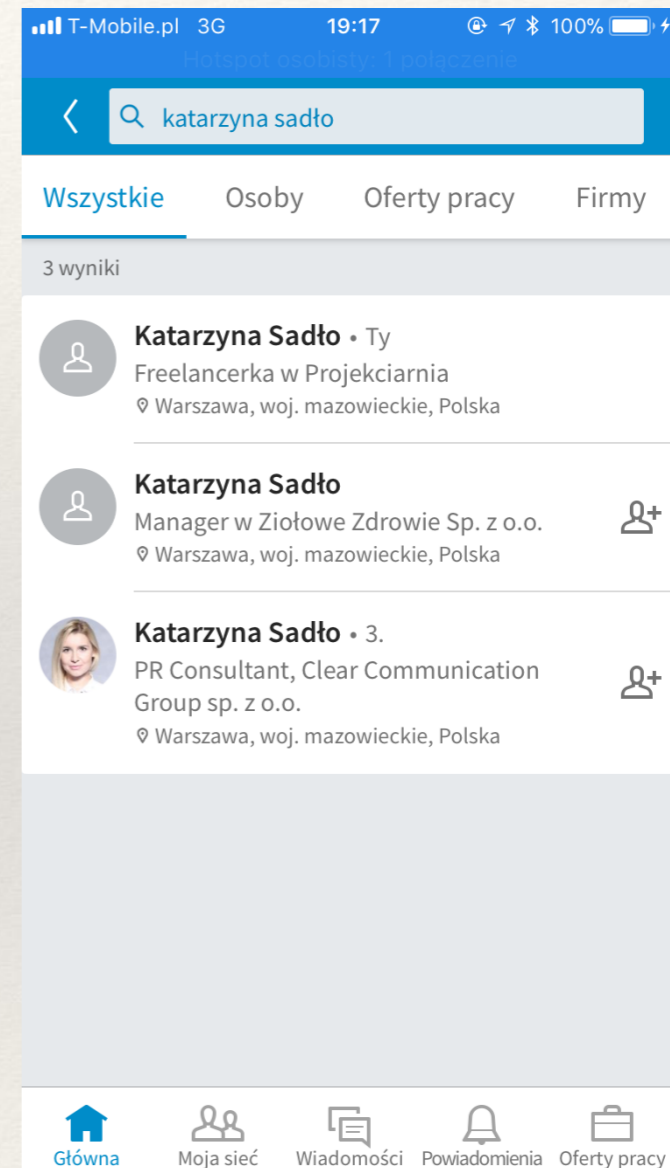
T-Mobile.pl 3G 19:17 100%
Hotspot osobisty: 1 połączenie

katarzyna sadło

Wszystkie Osoby Oferty pracy Firmy

3 wyniki

Katarzyna Sadło • Ty
Freelancerka w Projekciarnia
Warszawa, woj. mazowieckie, Polska

Katarzyna Sadło
Manager w Ziołowe Zdrowie Sp. z o.o.
Warszawa, woj. mazowieckie, Polska

Katarzyna Sadło • 3.
PR Consultant, Clear Communication Group sp. z o.o.
Warszawa, woj. mazowieckie, Polska

Główna Moja sieć Wiadomości Powiadomienia Oferty pracy